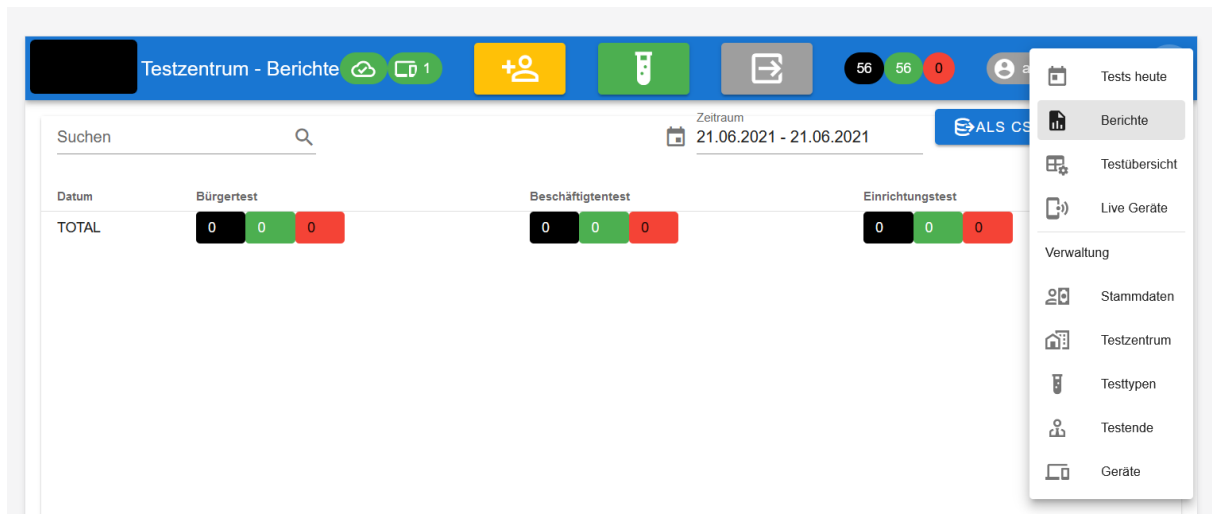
Testzentrum - Berichte 1

56 56 0 a

Suchen

Zeitraum
21.06.2021 - 21.06.2021

ALS CS

| Datum | Bürgertest | Beschäftigtentest | Einrichtungstest |
|---|---|---|---|
| TOTAL | 0 0 0 | 0 0 0 | 0 0 0 |

Tests heute
Berichte
Testübersicht
Live Geräte
Verwaltung
Stammdaten
Testzentrum
Testtypen
Testende
Geräte